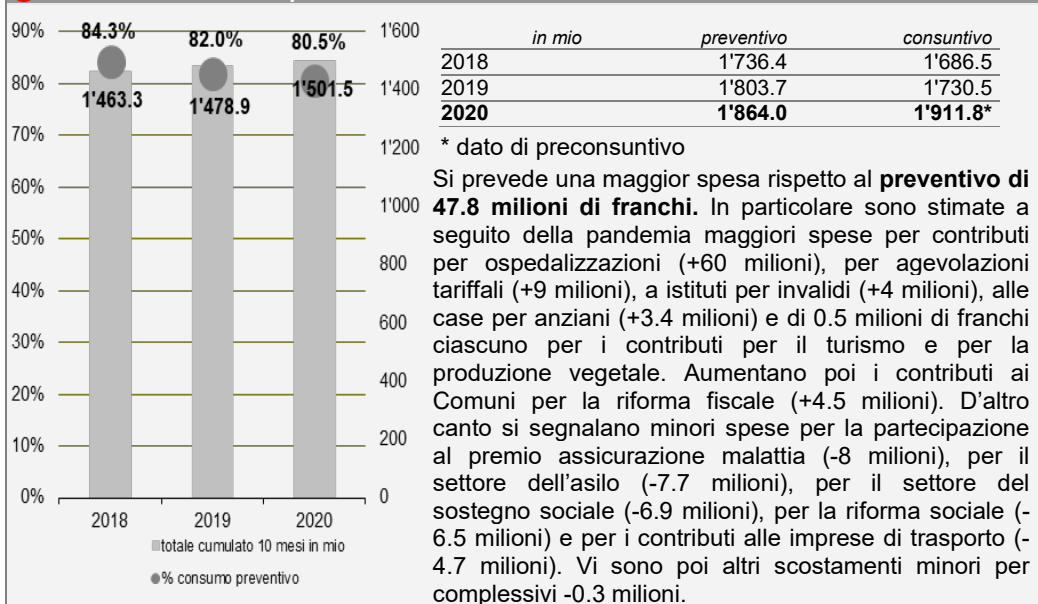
| 90% | 1'600 |
|---|---|

84.3% 82.0% 80.5%

1'463.3 1'478.9 1'501.5

90% 80% 70% 60% 50% 40% 30% 20% 10% 0%

1'600 1'400 1'200 1'000 800 600 400 200 0

2018 2019 2020

totale cumulato 10 mesi in mio

% consumo preventivo

| in mio | preventivo | consuntivo |
|---|---|---|
| 2018 | 1'736.4 | 1'686.5 |
| 2019 | 1'803.7 | 1'730.5 |
| **2020** | **1'864.0** | **1'911.8*** |

\* dato di preconsuntivo

Si prevede una maggior spesa rispetto al **preventivo di 47.8 milioni di franchi.** In particolare sono stimate a seguito della pandemia maggiori spese per contributi per ospedalizzazioni (+60 milioni), per agevolazioni tariffali (+9 milioni), a istituti per invalidi (+4 milioni), alle case per anziani (+3.4 milioni) e di 0.5 milioni di franchi ciascuno per i contributi per il turismo e per la produzione vegetale. Aumentano poi i contributi ai Comuni per la riforma fiscale (+4.5 milioni). D'altro canto si segnalano minori spese per la partecipazione al premio assicurazione malattia (-8 milioni), per il settore dell'asilo (-7.7 milioni), per il settore del sostegno sociale (-6.9 milioni), per la riforma sociale (-6.5 milioni) e per i contributi alle imprese di trasporto (-4.7 milioni). Vi sono poi altri scostamenti minori per complessivi -0.3 milioni.